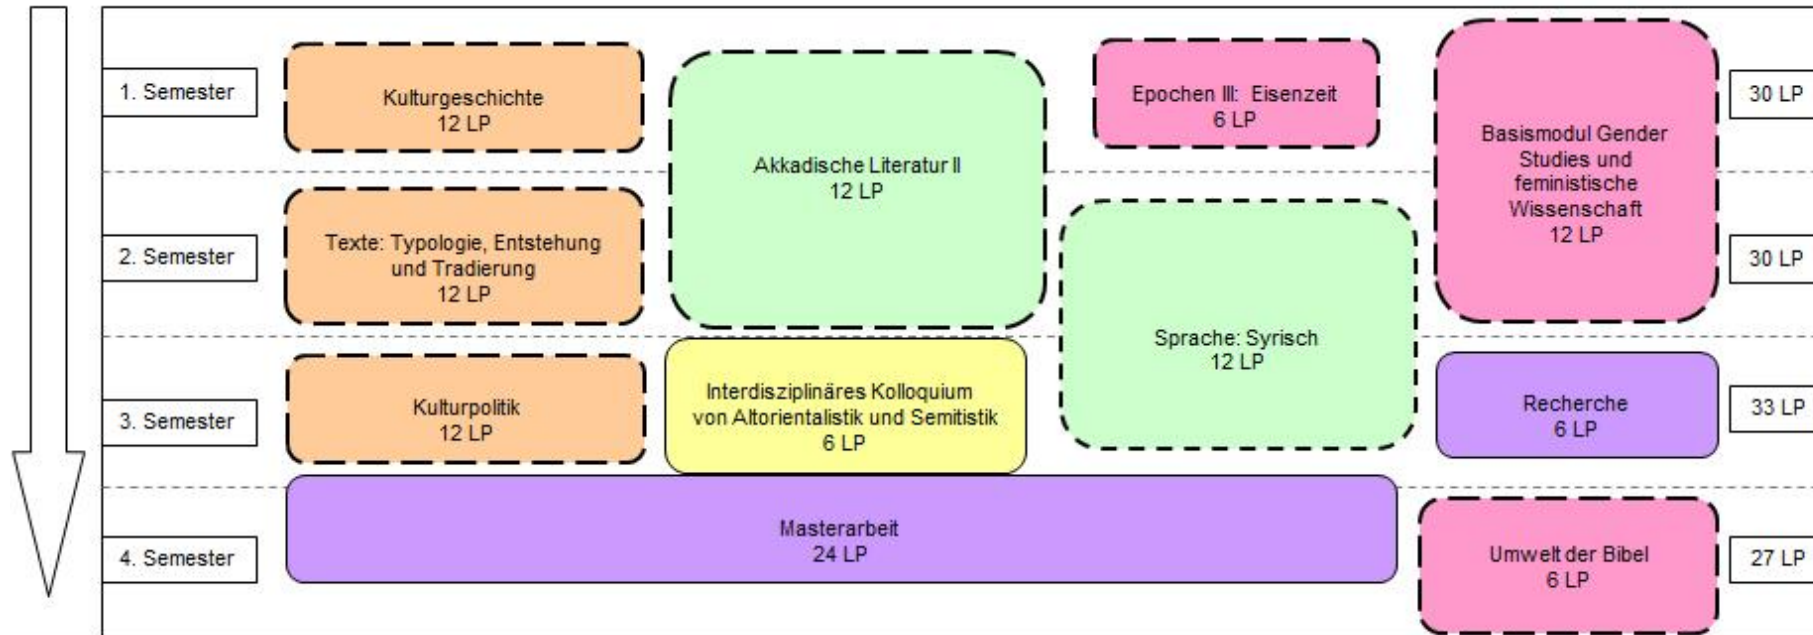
1. Semester

Kulturgeschichte
12 LP

Akkadische Literatur II
12 LP

Epochen III: Eisenzeit
6 LP

Basismodul Gender Studies und feministische Wissenschaft
12 LP

30 LP

2. Semester

Texte: Typologie, Entstehung und Tradierung
12 LP

Sprache: Syrisch
12 LP

30 LP

3. Semester

Kulturpolitik
12 LP

Interdisziplinäres Kolloquium von Altorientalistik und Semitistik
6 LP

Recherche
6 LP

33 LP

4. Semester

Masterarbeit
24 LP

Umwelt der Bibel
6 LP

27 LP